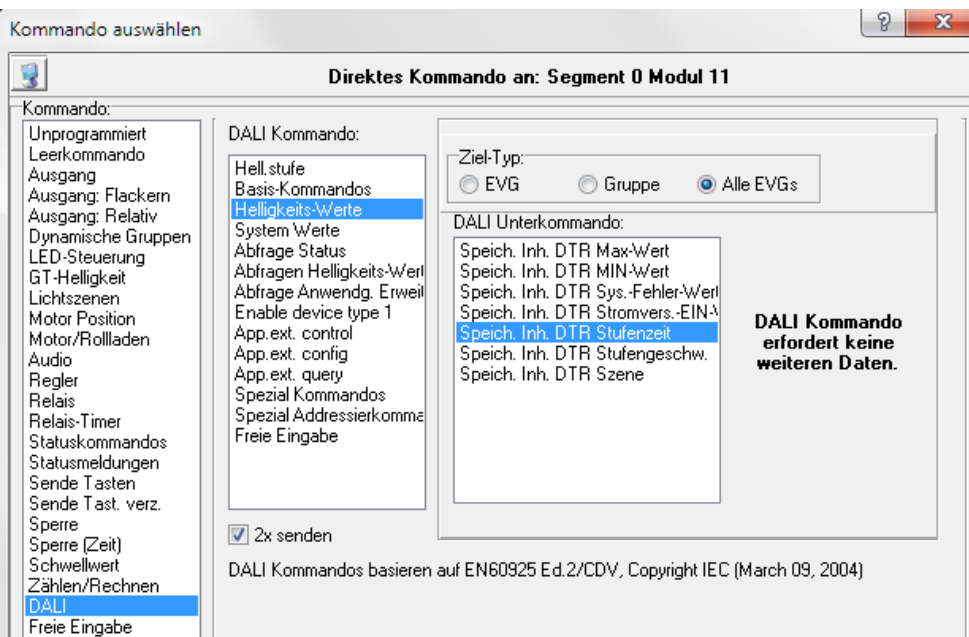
Kommando auswählen

?

X

Direktes Kommando an: Segment 0 Modul 11

Kommando:

Unprogrammiert
Leerkommando
Ausgang
Ausgang: Flackern
Ausgang: Relativ
Dynamische Gruppen
LED-Steuerung
GT-Helligkeit
Lichtszenen
Motor Position
Motor/Rollladen
Audio
Regler
Relais
Relais-Timer
Statuskommandos
Statusmeldungen
Sende Tasten
Sende Tast. verz.
Sperre
Sperre (Zeit)
Schwellwert
Zählen/Rechnen
DALI
Freie Eingabe

DALI Kommando:

Hell.stufe
Basis-Kommandos
Helligkeits-Werte
System Werte
Abfrage Status
Abfragen Helligkeits-Wert
Abfrage Anwendg. Erweit
Enable device type 1
App.ext. control
App.ext. config
App.ext. query
Spezial Kommandos
Spezial Addressierkomma
Freie Eingabe

Ziel-Typ:

EVG

Gruppe

Alle EVGs

DALI Unterkommando:

Speich. Inh. DTR Max-Wert
Speich. Inh. DTR MIN-Wert
Speich. Inh. DTR Sys.-Fehler-Wert
Speich. Inh. DTR Stromvers.-EIN-\
Speich. Inh. DTR Stufenzeit
Speich. Inh. DTR Stufengeschw.
Speich. Inh. DTR Szene

DALI Kommando erfordert keine weiteren Daten.

2x senden

DALI Kommandos basieren auf EN60925 Ed.2/CDV, Copyright IEC (March 09, 2004)